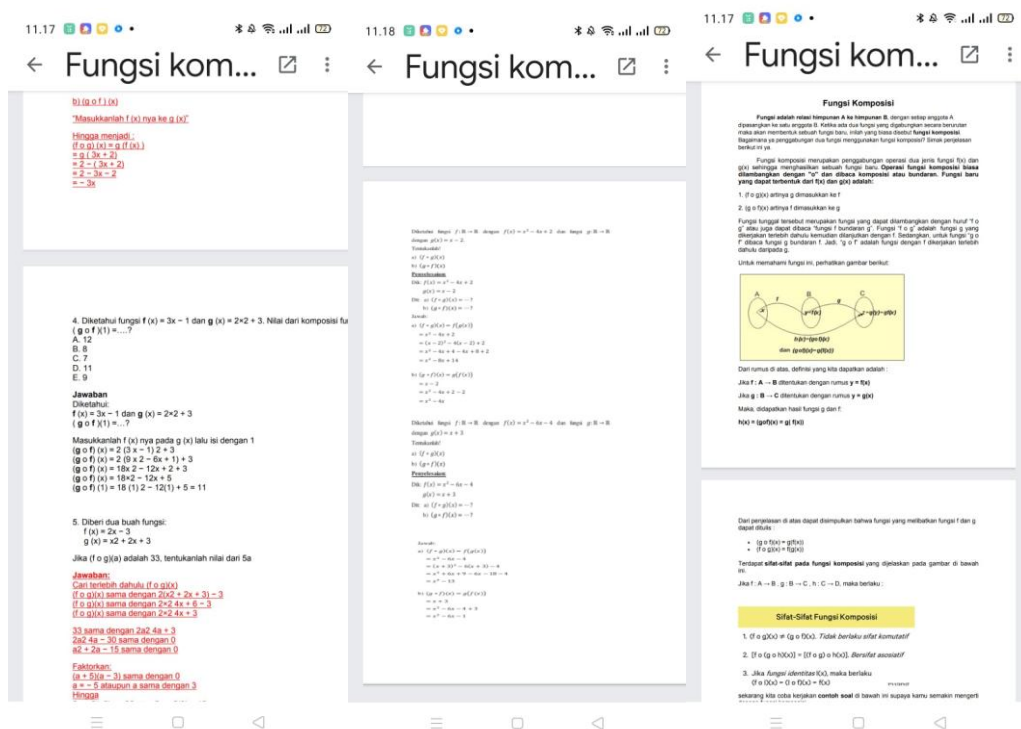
11.17

Fungsi kom...

b) (g o f ) (x)

"Masukkanlah f (x) nya ke g (x)"

Hingga menjadi :
(f o g) (x) = g (f (x) )
= g ( 3x + 2)
= 2 – ( 3x + 2)
= 2 – 3x – 2
= – 3x

4. Diketahui fungsi f (x) = 3x – 1 dan g (x) = 2×2 + 3. Nilai dari komposisi fu
( g o f )(1) =….?
A. 12
B. 8
C. 7
D. 11
E. 9

Jawaban
Diketahui:
f (x) = 3x – 1 dan g (x) = 2×2 + 3
( g o f )(1) =…?

Masukkanlah f (x) nya pada g (x) lalu isi dengan 1
(g o f) (x) = 2 (3 x – 1) 2 + 3
(g o f) (x) = 2 (9 x 2 – 6x + 1) + 3
(g o f) (x) = 18x 2 – 12x + 2 + 3
(g o f) (x) = 18×2 – 12x + 5
(g o f) (1) = 18 (1) 2 – 12(1) + 5 = 11

5. Diberi dua buah fungsi:
f (x) = 2x – 3
g (x) = x2 + 2x + 3

Jika (f o g)(a) adalah 33, tentukanlah nilai dari 5a

Jawaban:
Cari terlebih dahulu (f o g)(x)
(f o g)(x) sama dengan 2(x2 + 2x + 3) – 3
(f o g)(x) sama dengan 2×2 4x + 6 – 3
(f o g)(x) sama dengan 2×2 4x + 3

33 sama dengan 2a2 4a + 3
2a2 4a – 30 sama dengan 0
a2 + 2a – 15 sama dengan 0

Faktorkan:
(a + 5)(a – 3) sama dengan 0
a = – 5 ataupun a sama dengan 3
Hingga

11.18

Fungsi kom...

Diketahui fungsi $f:\mathbb{R}\to\mathbb{R}$ dengan $f(x)=x^2-4x+2$ dan fungsi $g:\mathbb{R}\to\mathbb{R}$ dengan $g(x)=x-2$.
Tentukanlah!
a) $(f\circ g)(x)$
b) $(g\circ f)(x)$
Penyelesaian:
Dik: $f(x)=x^2-4x+2$
$g(x)=x-2$
Dit: a) $(f\circ g)(x)=\dots?$
b) $(g\circ f)(x)=\dots?$
Jawab:
a) $(f\circ g)(x)=f(g(x))$
$=x^2-4x+2$
$=(x-2)^2-4(x-2)+2$
$=x^2-4x+4-4x+8+2$
$=x^2-8x+14$

b) $(g\circ f)(x)=g(f(x))$
$=x-2$
$=x^2-4x+2-2$
$=x^2-4x$

Diketahui fungsi $f:\mathbb{R}\to\mathbb{R}$ dengan $f(x)=x^2-6x-4$ dan fungsi $g:\mathbb{R}\to\mathbb{R}$ dengan $g(x)=x+3$.
Tentukanlah!
a) $(f\circ g)$
b) $(g\circ f)(x)$
Penyelesaian:
Dik: $f(x)=x^2-6x-4$
$g(x)=x+3$
Dit: a) $(f\circ g)(x)=\dots?$
b) $(g\circ f)(x)=\dots?$

Jawab:
a) $(f\circ g)(x)=f(g(x))$
$=x^2-6x-4$
$=(x+3)^2-6(x+3)-4$
$=x^2+6x+9-6x-18-4$
$=x^2-13$
b) $(g\circ f)(x)=g(f(x))$
$=x+3$
$=x^2-6x-4+3$
$=x^2-6x-1$

11.17

Fungsi kom...

Fungsi Komposisi

Fungsi adalah relasi himpunan A ke himpunan B, dengan setiap anggota A dipasangkan ke satu anggota B. Ketika ada dua fungsi yang digabungkan secara berurutan maka akan membentuk sebuah fungsi baru, inilah yang biasa disebut fungsi komposisi. Bagaimana ya penggabungan dua fungsi menggunakan fungsi komposisi? Simak penjelasan berikut ini ya.

Fungsi komposisi merupakan penggabungan operasi dua jenis fungsi f(x) dan g(x) sehingga menghasilkan sebuah fungsi baru. Operasi fungsi komposisi biasa dilambangkan dengan "o" dan dibaca komposisi atau bundaran. Fungsi baru yang dapat terbentuk dari f(x) dan g(x) adalah:

1. (f o g)(x) artinya g dimasukkan ke f

2. (g o f)(x) artinya f dimasukkan ke g

Fungsi tunggal tersebut merupakan fungsi yang dapat dilambangkan dengan huruf "f o g" atau juga dapat dibaca "fungsi f bundaran g". Fungsi "f o g" adalah fungsi g yang dikerjakan terlebih dahulu kemudian dilanjutkan dengan f. Sedangkan, untuk fungsi "g o f" dibaca fungsi g bundaran f. Jadi, "g o f" adalah fungsi dengan f dikerjakan terlebih dahulu daripada g.

Untuk memahami fungsi ini, perhatikan gambar berikut:

A B C
x y=f(x) z=g(y)=g(f(x))
h(x)=(gof)(x)
dan (gof)(x)=g(f(x))

Dari rumus di atas, definisi yang kita dapatkan adalah :

Jika f : A → B ditentukan dengan rumus y = f(x)

Jika g : B → C ditentukan dengan rumus y = g(x)

Maka, didapatkan hasil fungsi g dan f:

h(x) = (gof)(x) = g( f(x))

Dari penjelasan di atas dapat disimpulkan bahwa fungsi yang melibatkan fungsi f dan g dapat ditulis :
• (g o f)(x) = g(f(x))
• (f o g)(x) = f(g(x))

Terdapat sifat-sifat pada fungsi komposisi yang dijelaskan pada gambar di bawah ini.

Jika f : A → B , g : B → C , h : C → D, maka berlaku :

Sifat-Sifat Fungsi Komposisi

1. (f o g)(x) ≠ (g o f)(x). Tidak berlaku sifat komutatif

2. [f o (g o h)(x)] = [(f o g) o h(x)]. Bersifat asosiatif

3. Jika fungsi identitas I(x), maka berlaku
(f o I)(x) = (I o f)(x) = f(x)

sekarang kita coba kerjakan contoh soal di bawah ini supaya kamu semakin mengerti